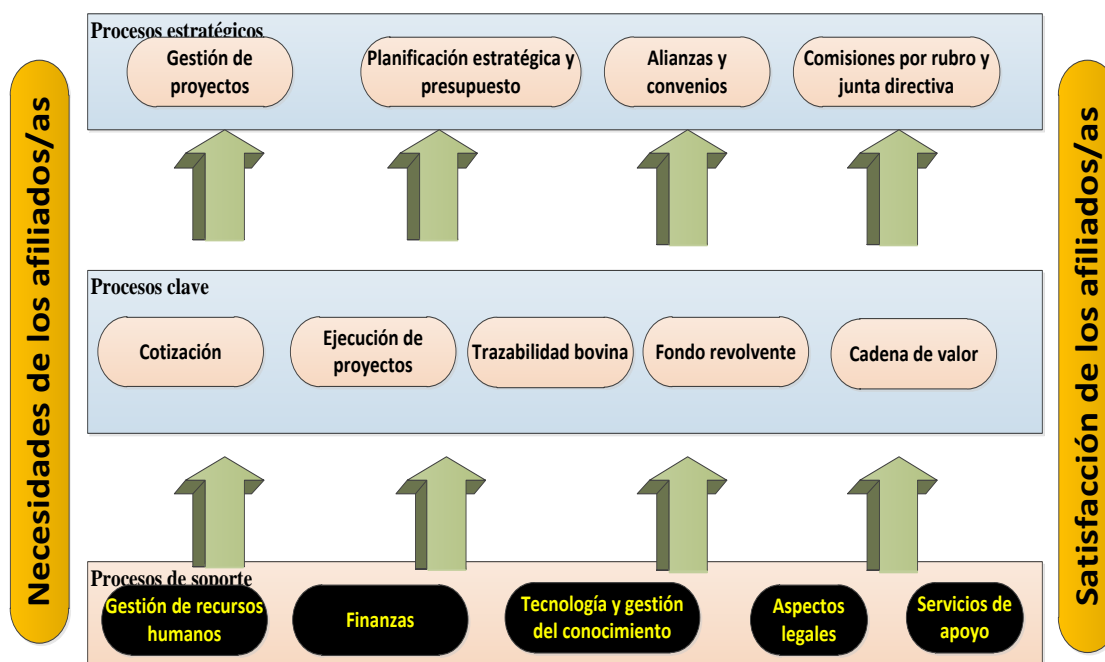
Necesidades de los afiliados/as

Procesos estratégicos

Gestión de proyectos

Planificación estratégica y presupuesto

Alianzas y convenios

Comisiones por rubro y junta directiva

Procesos clave

Cotización

Ejecución de proyectos

Trazabilidad bovina

Fondo revolvente

Cadena de valor

Procesos de soporte

Gestión de recursos humanos

Finanzas

Tecnología y gestión del conocimiento

Aspectos legales

Servicios de apoyo

Satisfacción de los afiliados/as